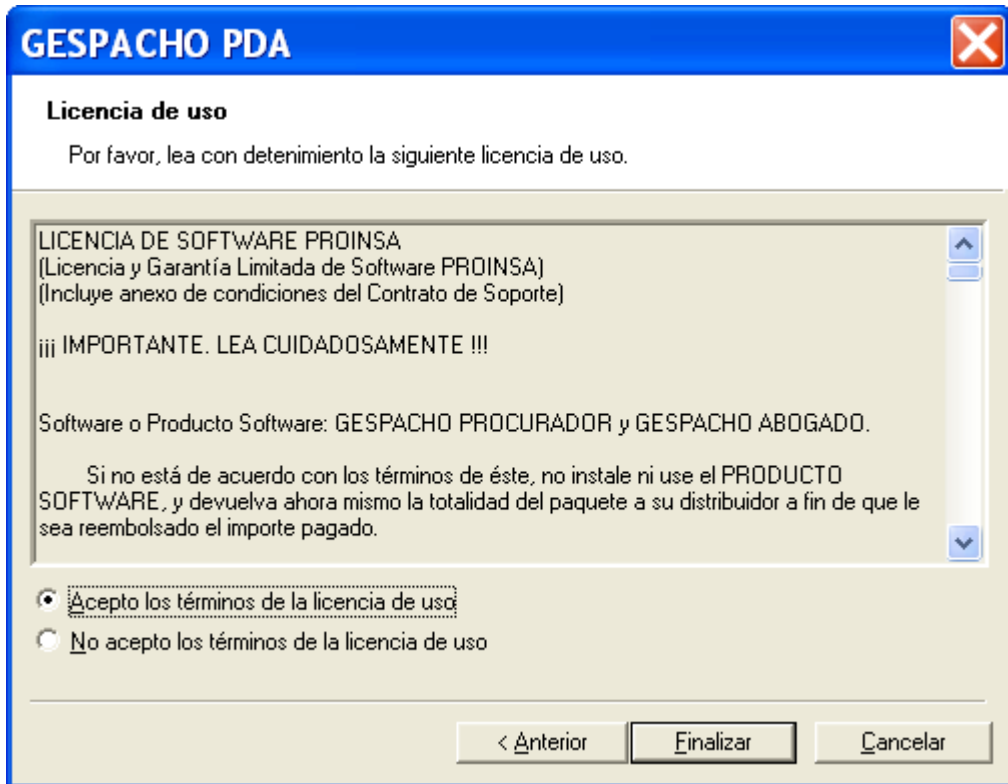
GESPACHO PDA

Licencia de uso

Por favor, lea con detenimiento la siguiente licencia de uso.

LICENCIA DE SOFTWARE PROINSA
(Licencia y Garantía Limitada de Software PROINSA)
(Incluye anexo de condiciones del Contrato de Soporte)

¡¡¡ IMPORTANTE. LEA CUIDADOSAMENTE !!!

Software o Producto Software: GESPACHO PROCURADOR y GESPACHO ABOGADO.

Si no está de acuerdo con los términos de éste, no instale ni use el PRODUCTO SOFTWARE, y devuelva ahora mismo la totalidad del paquete a su distribuidor a fin de que le sea reembolsado el importe pagado.

Acepto los términos de la licencia de uso

No acepto los términos de la licencia de uso

< Anterior

Finalizar

Cancelar